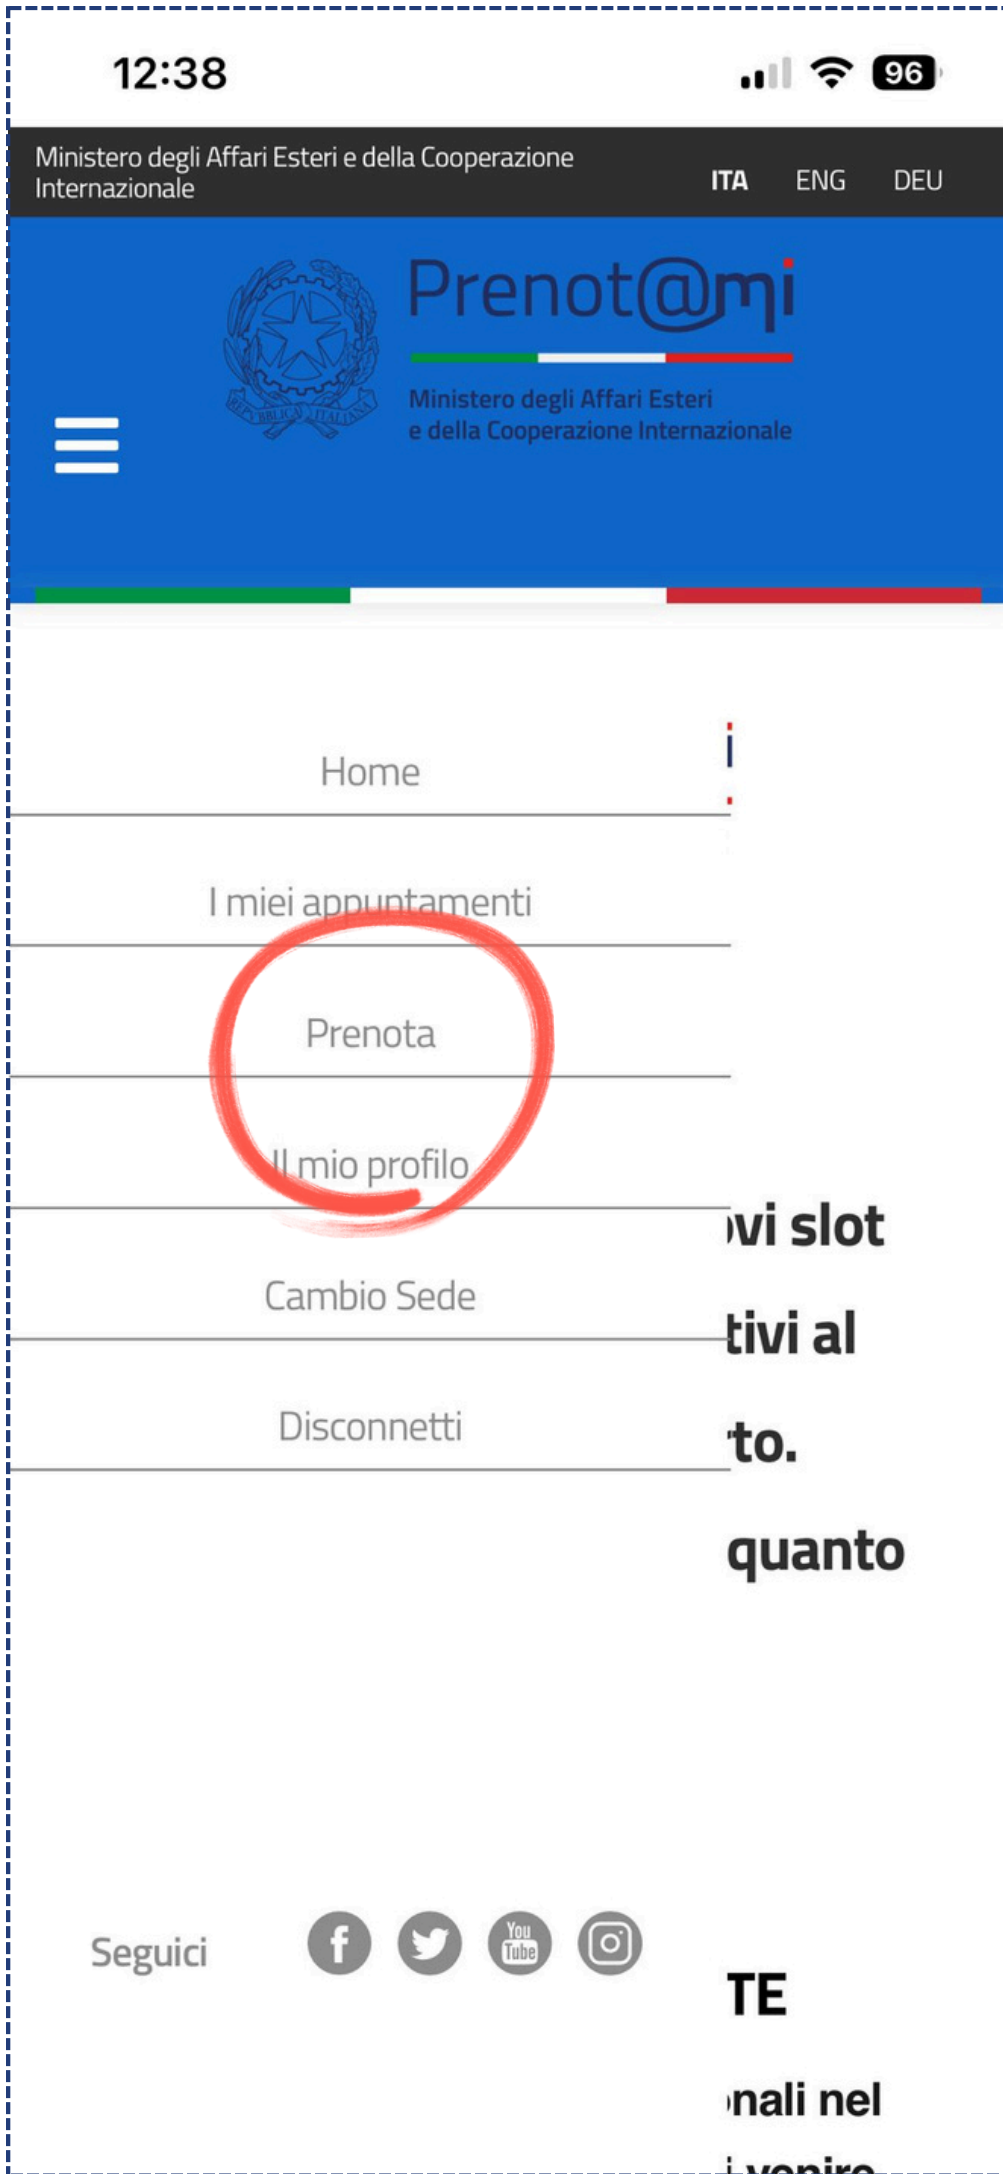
12:38

96

Ministero degli Affari Esteri e della Cooperazione Internazionale

ITA ENG DEU

Prenot@mi

Ministero degli Affari Esteri
e della Cooperazione Internazionale

REPVBBLICA ITALIANA

Home

I miei appuntamenti

Prenota

Il mio profilo

Cambio Sede

Disconnetti

Seguici

You Tube

ovi slot

tivi al

to.

quanto

TE

onali nel

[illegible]